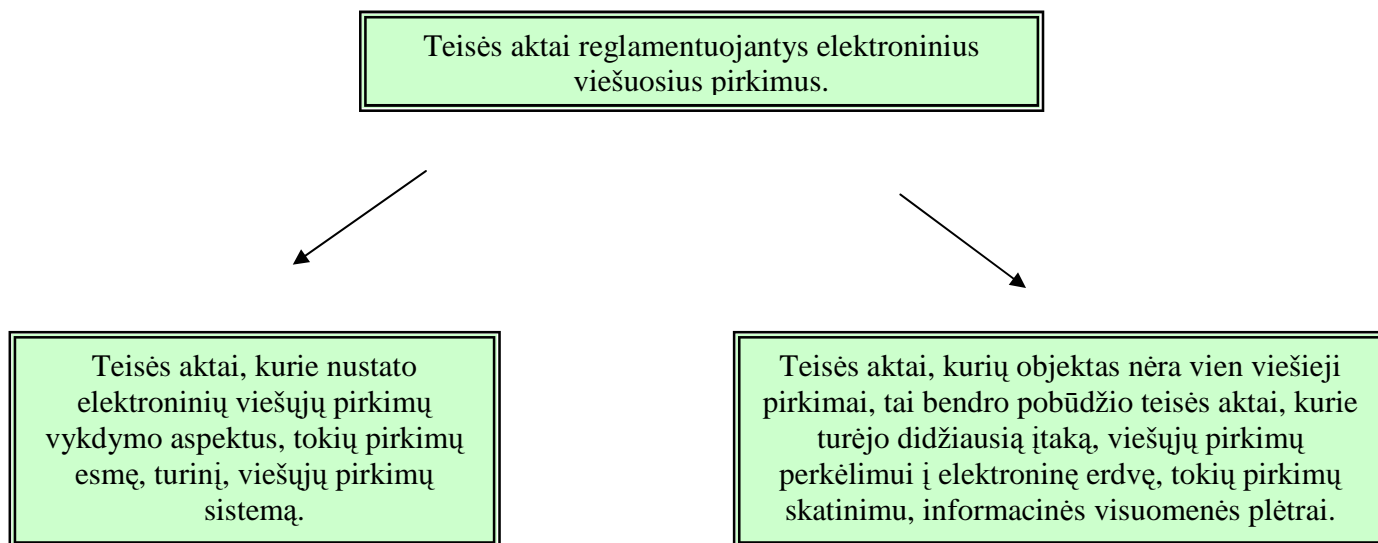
Teisės aktai reglamentuojantys elektroninius viešuosius pirkimus.

Teisės aktai, kurie nustato elektroninių viešųjų pirkimų vykdymo aspektus, tokių pirkimų esmę, turinį, viešųjų pirkimų sistemą.

Teisės aktai, kurių objektas nėra vien viešieji pirkimai, tai bendro pobūdžio teisės aktai, kurie turėjo didžiausią įtaką, viešųjų pirkimų perkėlimui į elektroninę erdvę, tokių pirkimų skatinimu, informacinės visuomenės plėtrai.